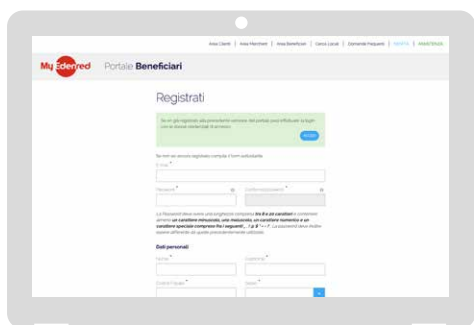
Area Clienti | Area Merchant | Area Beneficiari | Cerca Locali | Domande Frequenti | INFOTO | ASSISTENZA

My Edenred Portale Beneficiari

Registrati

Se sei già registrato alla precedente versione del portale, puoi effettuare la login con le stesse credenziali. Scarmento

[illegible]

Se non sei ancora registrato compila il form sottostante.

E-mail *

Password *

Conferma password *

La Password deve avere una lunghezza compresa tra 8 e 20 caratteri e contenere almeno un carattere minuscolo, uno maiuscolo, un carattere numerico e un carattere speciale compreso fra i seguenti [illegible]. La password deve inoltre essere differente da quelle precedentemente utilizzate.

Dati personali

Nome *

Cognome *

Codice Fiscale *

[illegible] *